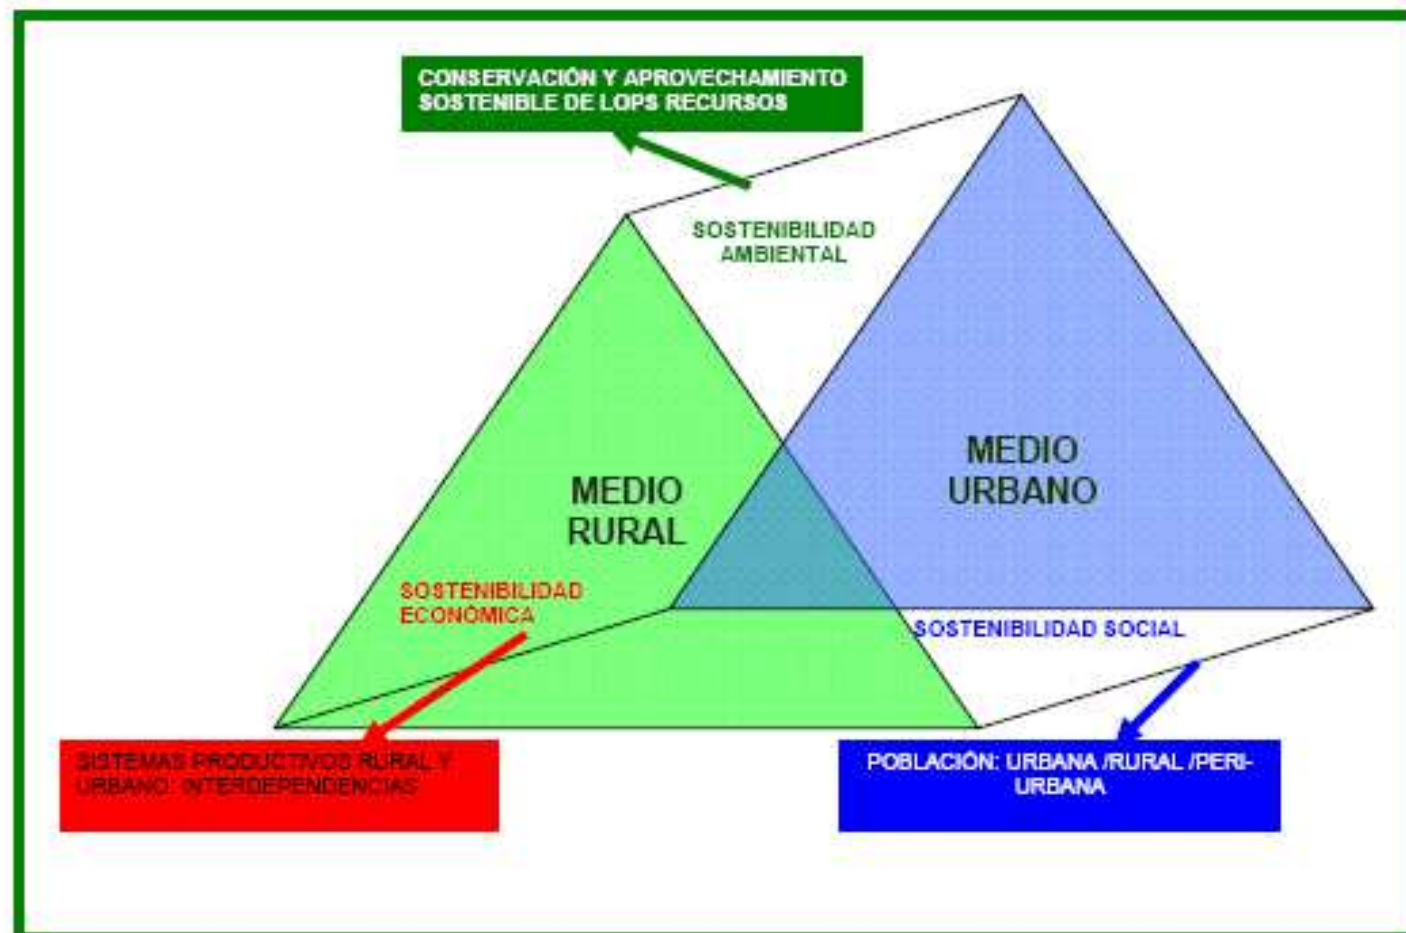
CONSERVACIÓN Y APROVECHAMIENTO SOSTENIBLE DE LOPS RECURSOS

SOSTENIBILIDAD AMBIENTAL

MEDIO RURAL

MEDIO URBANO

SOSTENIBILIDAD ECONÓMICA

SOSTENIBILIDAD SOCIAL

SISTEMAS PRODUCTIVOS RURAL Y URBANO: INTERDEPENDENCIAS

POBLACIÓN: URBANA /RURAL /PERI-URBANA